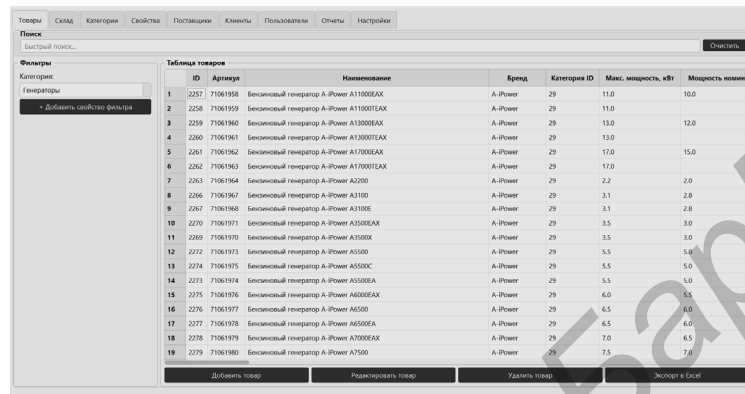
Товары Склад Категории Свойства Поставщики Клиенты Пользователи Отчеты Настройки

Поиск

Быстрый поиск...

Очистить

Фильтры

Категория:

Генераторы

+ Добавить свойство фильтра

Таблица товаров

| | ID | Артикул | Наименование | Бренд | Категория ID | Макс. мощность, кВт | Мощность номин |
|---|---|---|---|---|---|---|---|
| 1 | 2257 | 71061958 | Бензиновый генератор A-iPower A11000EAX | A-iPower | 29 | 11.0 | 10.0 |
| 2 | 2258 | 71061959 | Бензиновый генератор A-iPower A11000TEAX | A-iPower | 29 | 11.0 | |
| 3 | 2259 | 71061960 | Бензиновый генератор A-iPower A13000EAX | A-iPower | 29 | 13.0 | 12.0 |
| 4 | 2260 | 71061961 | Бензиновый генератор A-iPower A13000TEAX | A-iPower | 29 | 13.0 | |
| 5 | 2261 | 71061962 | Бензиновый генератор A-iPower A17000EAX | A-iPower | 29 | 17.0 | 15.0 |
| 6 | 2262 | 71061963 | Бензиновый генератор A-iPower A17000TEAX | A-iPower | 29 | 17.0 | |
| 7 | 2263 | 71061964 | Бензиновый генератор A-iPower A2200 | A-iPower | 29 | 2.2 | 2.0 |
| 8 | 2266 | 71061967 | Бензиновый генератор A-iPower A3100 | A-iPower | 29 | 3.1 | 2.8 |
| 9 | 2267 | 71061968 | Бензиновый генератор A-iPower A3100E | A-iPower | 29 | 3.1 | 2.8 |
| 10 | 2270 | 71061971 | Бензиновый генератор A-iPower A3500EAX | A-iPower | 29 | 3.5 | 3.0 |
| 11 | 2269 | 71061970 | Бензиновый генератор A-iPower A3500X | A-iPower | 29 | 3.5 | 3.0 |
| 12 | 2272 | 71061973 | Бензиновый генератор A-iPower A5500 | A-iPower | 29 | 5.5 | 5.0 |
| 13 | 2274 | 71061975 | Бензиновый генератор A-iPower A5500C | A-iPower | 29 | 5.5 | 5.0 |
| 14 | 2273 | 71061974 | Бензиновый генератор A-iPower A5500EA | A-iPower | 29 | 5.5 | 5.0 |
| 15 | 2275 | 71061976 | Бензиновый генератор A-iPower A6000EAX | A-iPower | 29 | 6.0 | 5.5 |
| 16 | 2276 | 71061977 | Бензиновый генератор A-iPower A6500 | A-iPower | 29 | 6.5 | 6.0 |
| 17 | 2277 | 71061978 | Бензиновый генератор A-iPower A6500EA | A-iPower | 29 | 6.5 | 6.0 |
| 18 | 2278 | 71061979 | Бензиновый генератор A-iPower A7000EAX | A-iPower | 29 | 7.0 | 6.5 |
| 19 | 2279 | 71061980 | Бензиновый генератор A-iPower A7500 | A-iPower | 29 | 7.5 | 7.0 |

Добавить товар Редактировать товар Удалить товар Экспорт в Excel